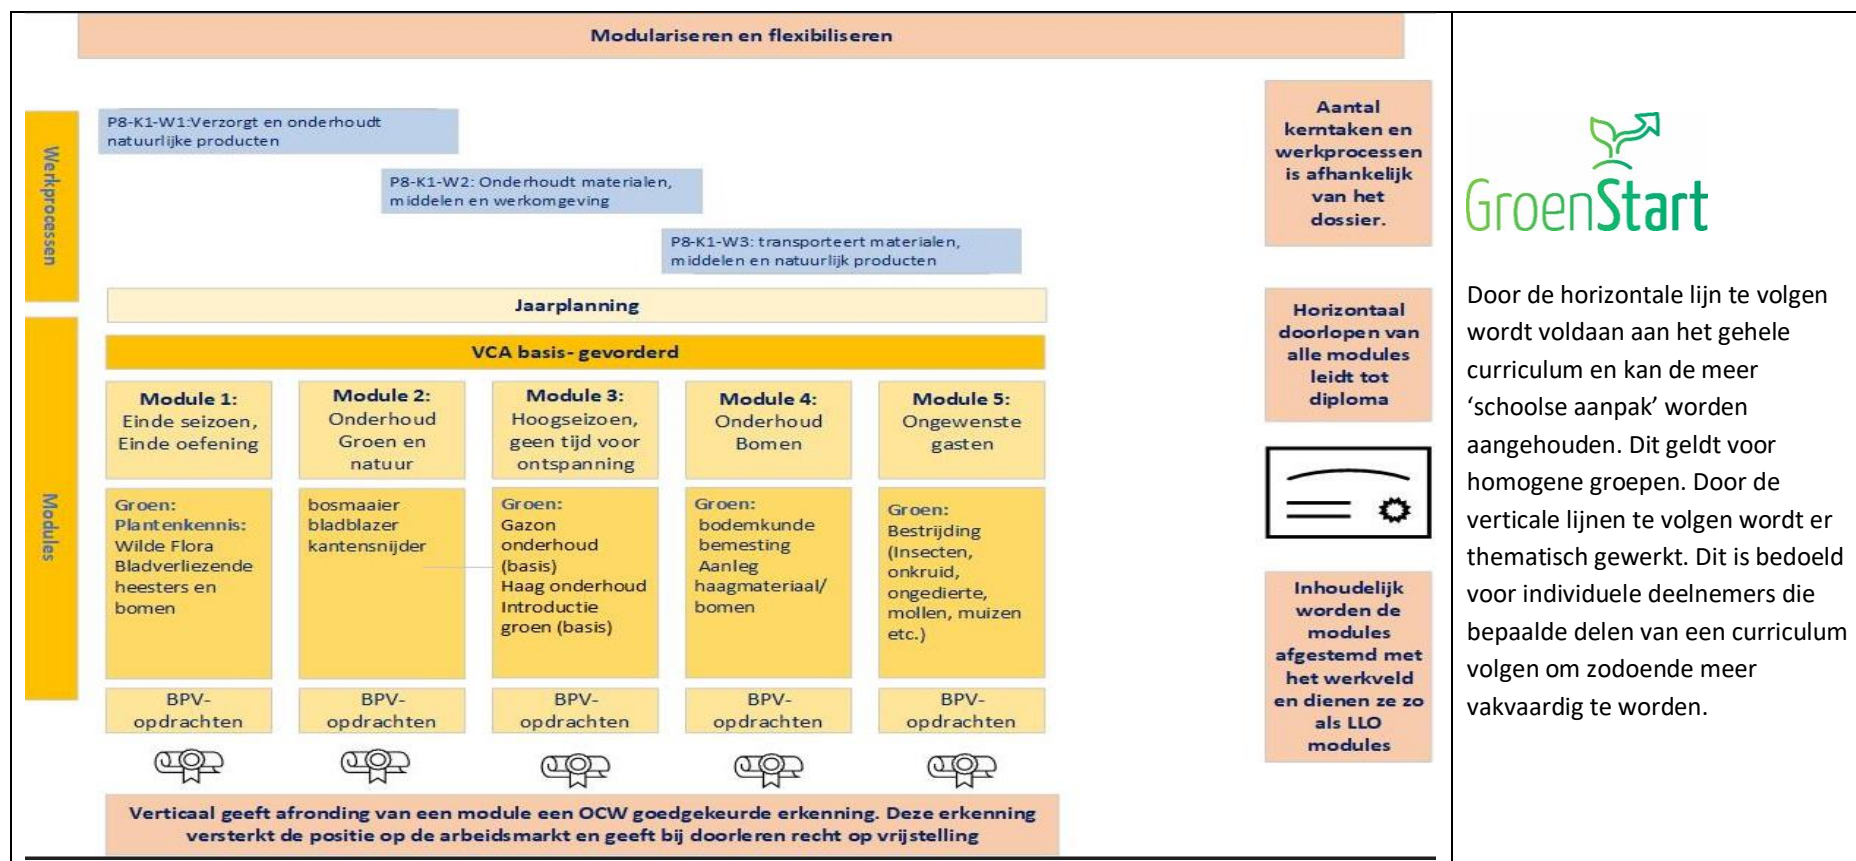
Modulariseren en flexibiliseren

Werkprocessen

P8-K1-W1:Verzorgt en onderhoudt natuurlijke producten

P8-K1-W2: Onderhoudt materialen, middelen en werkomgeving

P8-K1-W3: transporteert materialen, middelen en natuurlijk producten

Aantal kerntaken en werkprocessen is afhankelijk van het dossier.

Jaarplanning

Horizontaal doorlopen van alle modules leidt tot diploma

Modules

VCA basis- gevorderd

| Module 1: Einde seizoen, Einde oefening | Module 2: Onderhoud Groen en natuur | Module 3: Hoogseizoen, geen tijd voor ontspanning | Module 4: Onderhoud Bomen | Module 5: Ongewenste gasten |
|---|---|---|---|---|
| Groen: Plantenkennis: Wilde Flora Bladverliezende heesters en bomen | bosmaaier bladblazer kantensnijder | Groen: Gazon onderhoud (basis) Haag onderhoud Introductie groen (basis) | Groen: bodemkunde bemesting Aanleg haagmateriaal/ bomen | Groen: Bestrijding (Insecten, onkruid, ongedierte, mollen, muizen etc.) |
| BPV-opdrachten | BPV-opdrachten | BPV-opdrachten | BPV-opdrachten | BPV-opdrachten |

Inhoudelijk worden de modules afgestemd met het werkveld en dienen ze zo als LLO modules

Verticaal geeft afronding van een module een OCW goedgekeurde erkenning. Deze erkenning versterkt de positie op de arbeidsmarkt en geeft bij doorleren recht op vrijstelling

GroenStart

Door de horizontale lijn te volgen wordt voldaan aan het gehele curriculum en kan de meer ‘schoolse aanpak’ worden aangehouden. Dit geldt voor homogene groepen. Door de verticale lijnen te volgen wordt er thematisch gewerkt. Dit is bedoeld voor individuele deelnemers die bepaalde delen van een curriculum volgen om zodoende meer vakvaardig te worden.